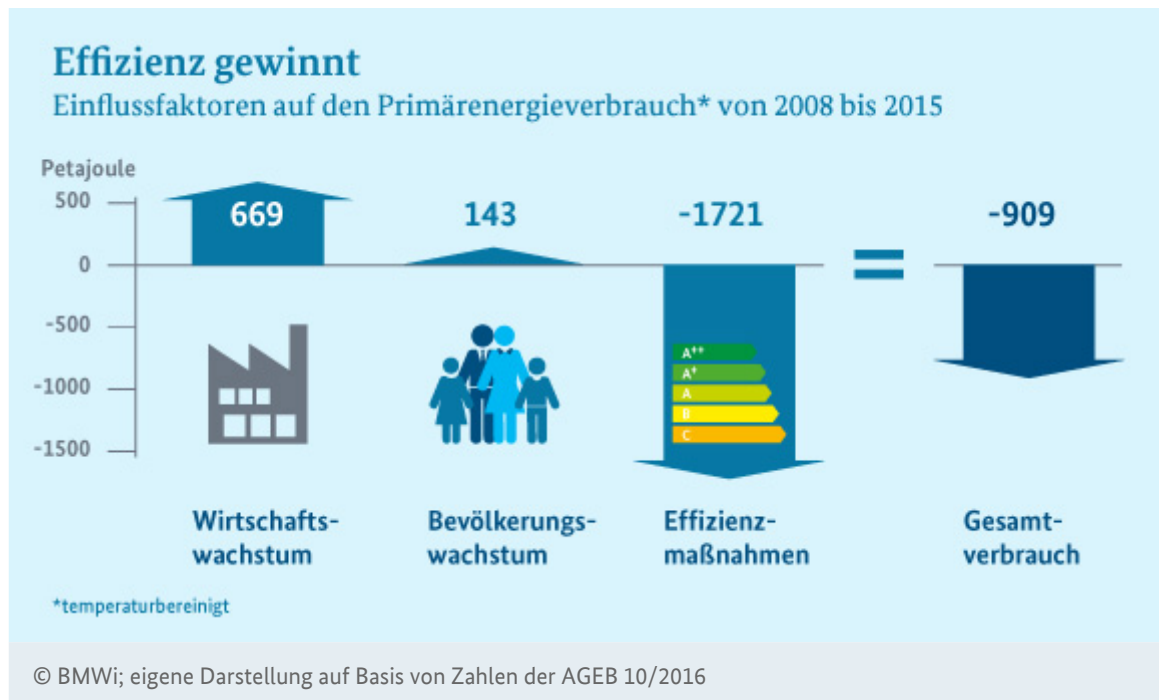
Effizienz gewinnt

Einflussfaktoren auf den Primärenergieverbrauch* von 2008 bis 2015

Petajoule

500

0

-500

-1000

-1500

669

143

-1721

=

-909

A++

A+

A

B

C

Wirtschaftswachstum

Bevölkerungswachstum

Effizienzmaßnahmen

Gesamtverbrauch

*temperaturbereinigt

© BMWi; eigene Darstellung auf Basis von Zahlen der AGEB 10/2016